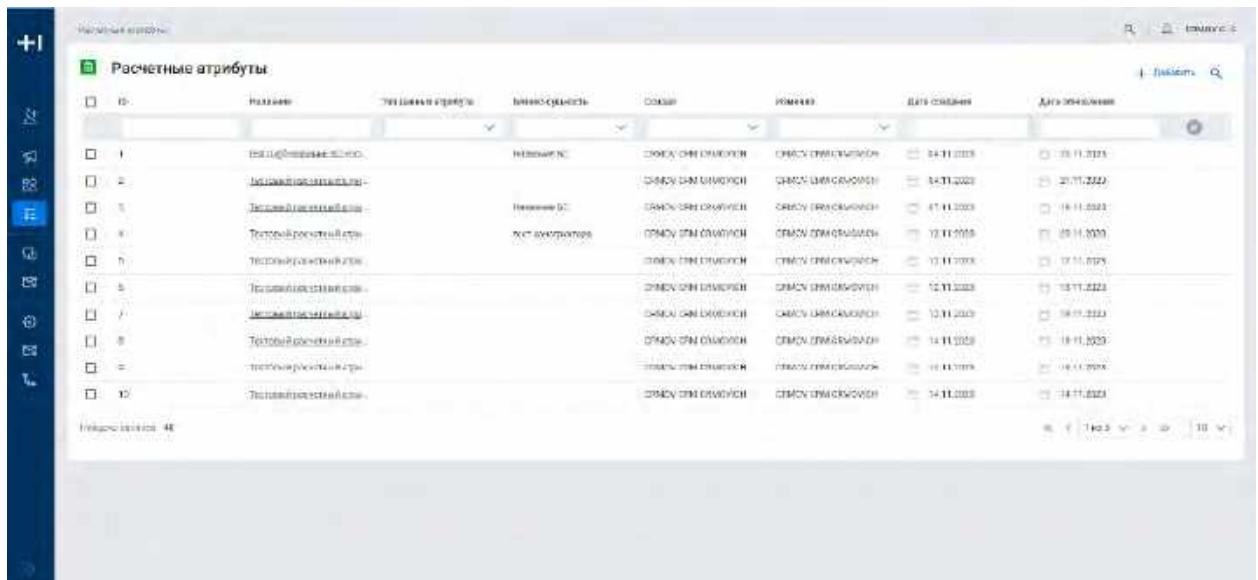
Расчетные атрибуты

Расчетные атрибуты

+ Добавить

| | ID | Название | Тип данных атрибута | Бизнес-сущность | Создал | Изменил | Дата создания | Дата изменения |
|---|---|---|---|---|---|---|---|---|
| | 1 | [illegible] | | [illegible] | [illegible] | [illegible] | 14.11.2023 | 21.11.2023 |
| | 2 | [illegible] | | | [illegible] | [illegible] | 14.11.2023 | 21.11.2023 |
| | 3 | Тестовый расчетный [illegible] | | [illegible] | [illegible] | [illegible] | 17.11.2023 | 18.11.2023 |
| | 4 | Тестовый расчетный атри... | | тест конструктора | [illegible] | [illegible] | 13.11.2023 | 20.11.2023 |
| | 5 | Тестовый расчетный атри... | | | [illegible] | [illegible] | 13.11.2023 | 17.11.2023 |
| | 6 | Тестовый расчетный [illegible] | | | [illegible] | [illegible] | 13.11.2023 | 18.11.2023 |
| | 7 | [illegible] | | | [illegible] | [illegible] | 13.11.2023 | 18.11.2023 |
| | 8 | Тестовый расчетный атри... | | | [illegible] | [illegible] | 14.11.2023 | 18.11.2023 |
| | 9 | Тестовый расчетный атри... | | | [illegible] | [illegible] | 14.11.2023 | 18.11.2023 |
| | 10 | Тестовый расчетный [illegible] | | | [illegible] | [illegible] | 14.11.2023 | 14.11.2023 |

Найдено записей: 48

1 из 5 10